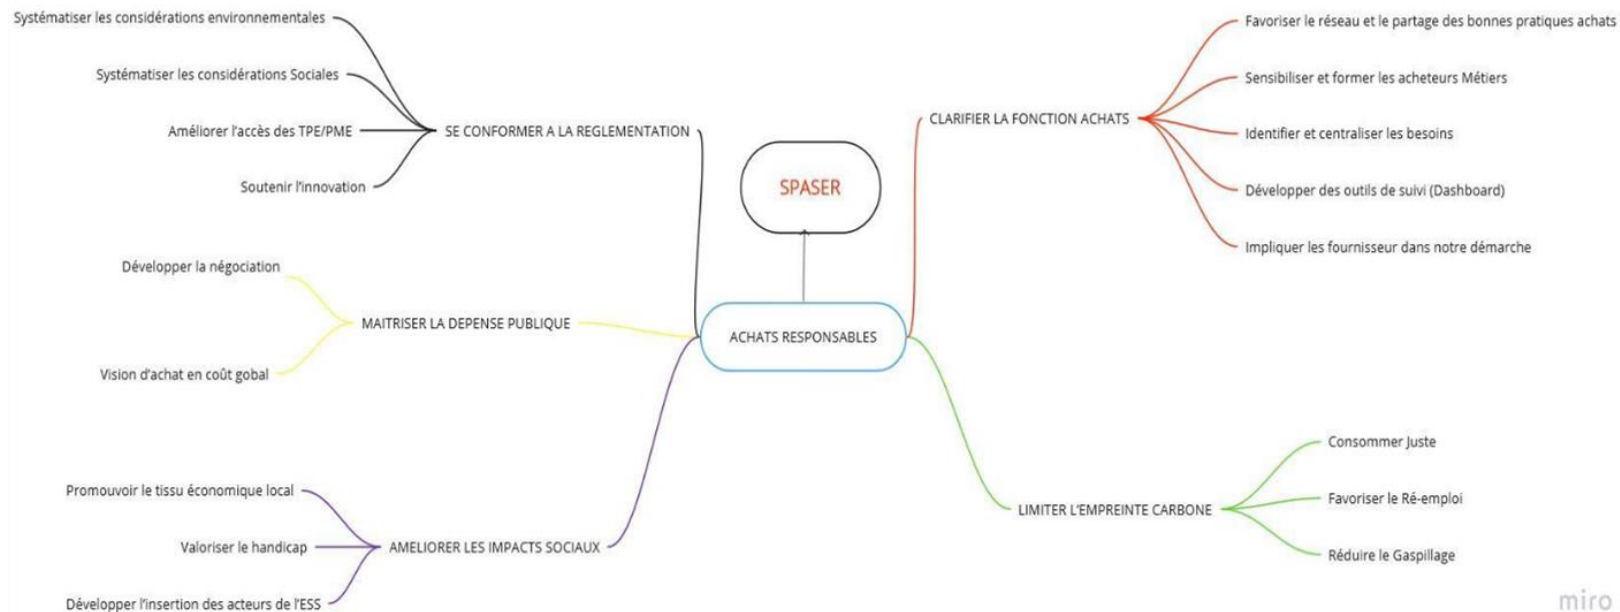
SPASER

ACHATS RESPONSABLES

SE CONFORMER A LA REGLEMENTATION

Systématiser les considérations environnementales

Systématiser les considérations Sociales

Améliorer l'accès des TPE/PME

Soutenir l'innovation

MAITRISER LA DEPENSE PUBLIQUE

Développer la négociation

Vision d'achat en coût gobal

AMELIORER LES IMPACTS SOCIAUX

Promouvoir le tissu économique local

Valoriser le handicap

Développer l'insertion des acteurs de l'ESS

CLARIFIER LA FONCTION ACHATS

Favoriser le réseau et le partage des bonnes pratiques achats

Sensibiliser et former les acheteurs Métiers

Identifier et centraliser les besoins

Développer des outils de suivi (Dashboard)

Impliquer les fournisseur dans notre démarche

LIMITER L'EMPREINTE CARBONE

Consommer Juste

Favoriser le Ré-emploi

Réduire le Gaspillage

miro